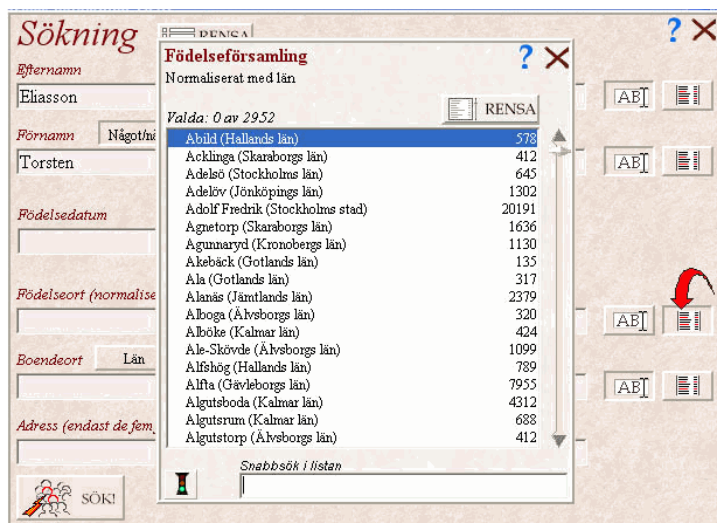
Sökning
RENSA
Efternamn
Eliasson
Förnamn
Något/n
Torsten
Födelsedatum
Födelseort (normalise
Boendeort
Län
Adress (endast de fem
SÖK!

Födelseförsamling
Normaliserat med län
Valda: 0 av 2952
RENSA

| | |
|---|---|
| Abild (Hallands län) | 578 |
| Acklinga (Skaraborgs län) | 412 |
| Adelsö (Stockholms län) | 645 |
| Adelöv (Jönköpings län) | 1302 |
| Adolf Fredrik (Stockholms stad) | 20191 |
| Agnetorp (Skaraborgs län) | 1636 |
| Agunnaryd (Kronobergs län) | 1130 |
| Akebäck (Gotlands län) | 135 |
| Ala (Gotlands län) | 317 |
| Alanäs (Jämtlands län) | 2379 |
| Alboga (Älvsborgs län) | 320 |
| Alböke (Kalmar län) | 424 |
| Ale-Skövde (Älvsborgs län) | 1099 |
| Alfshög (Hallands län) | 789 |
| Alfta (Gävleborgs län) | 7955 |
| Algutsboda (Kalmar län) | 4312 |
| Algutsrum (Kalmar län) | 688 |
| Algutstorp (Älvsborgs län) | 412 |

Snabbsök i listan

AB
AB
AB
AB